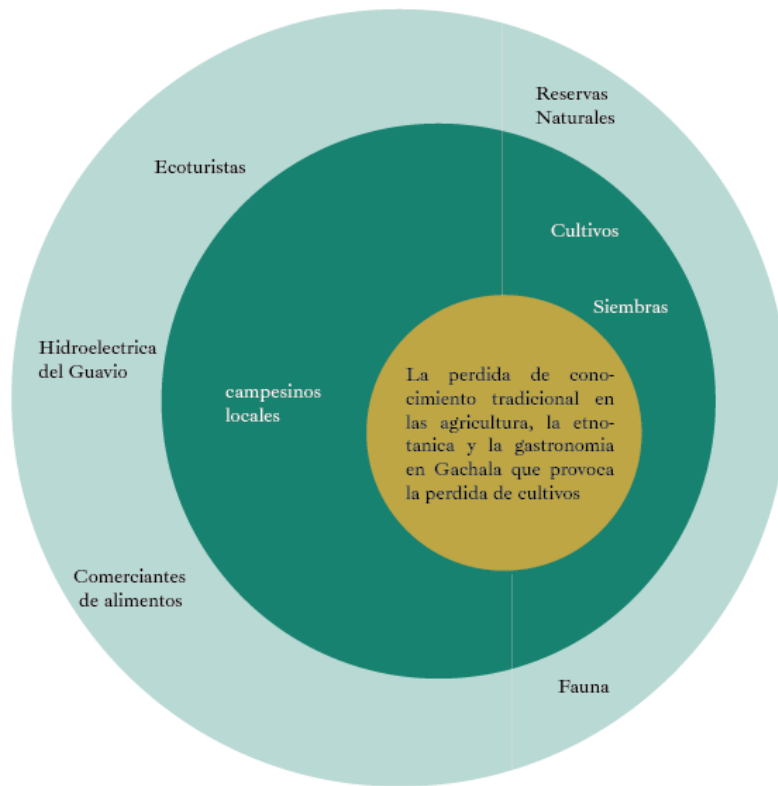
Reservas Naturales

Ecoturistas

Cultivos

Siembras

Hidroelectrica del Guavio

campesinos locales

La perdida de conocimiento tradicional en las agricultura, la etnotanica y la gastronomia en Gachala que provoca la perdida de cultivos

Comerciantes de alimentos

Fauna